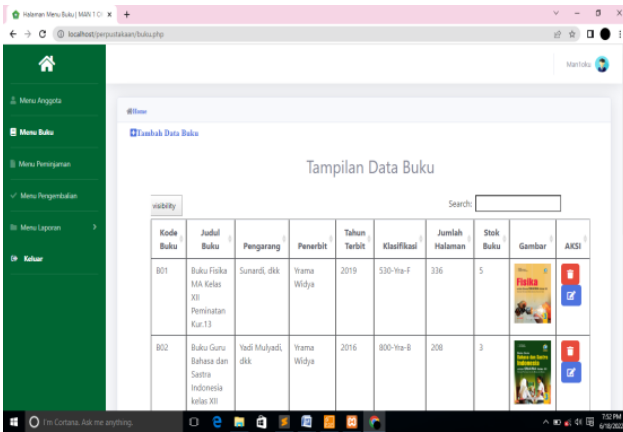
Halaman Menu Buku | MAN 1 C ×  +

localhost/perpustakaan/buku.php

Menu Anggota
Menu Buku
Menu Peminjaman
Menu Pengembalian
Menu Laporan
Keluar

Mantoku

Home

Tambah Data Buku

Tampilan Data Buku

visibility

Search:

| Kode Buku | Judul Buku | Pengarang | Penerbit | Tahun Terbit | Klasifikasi | Jumlah Halaman | Stok Buku | Gambar | AKSI |
|---|---|---|---|---|---|---|---|---|---|
| B01 | Buku Fisika MA Kelas XII Peminatan Kur.13 | Sunardi, dkk | Yrama Widya | 2019 | 530-Yra-F | 336 | 5 | Fisika | |
| B02 | Buku Guru Bahasa dan Sastra Indonesia kelas XII | Yadi Mulyadi, dkk | Yrama Widya | 2016 | 800-Yra-B | 208 | 3 | Bahasa dan Sastra Indonesia | |

I'm Cortana. Ask me anything.

7:52 PM
6/18/2022